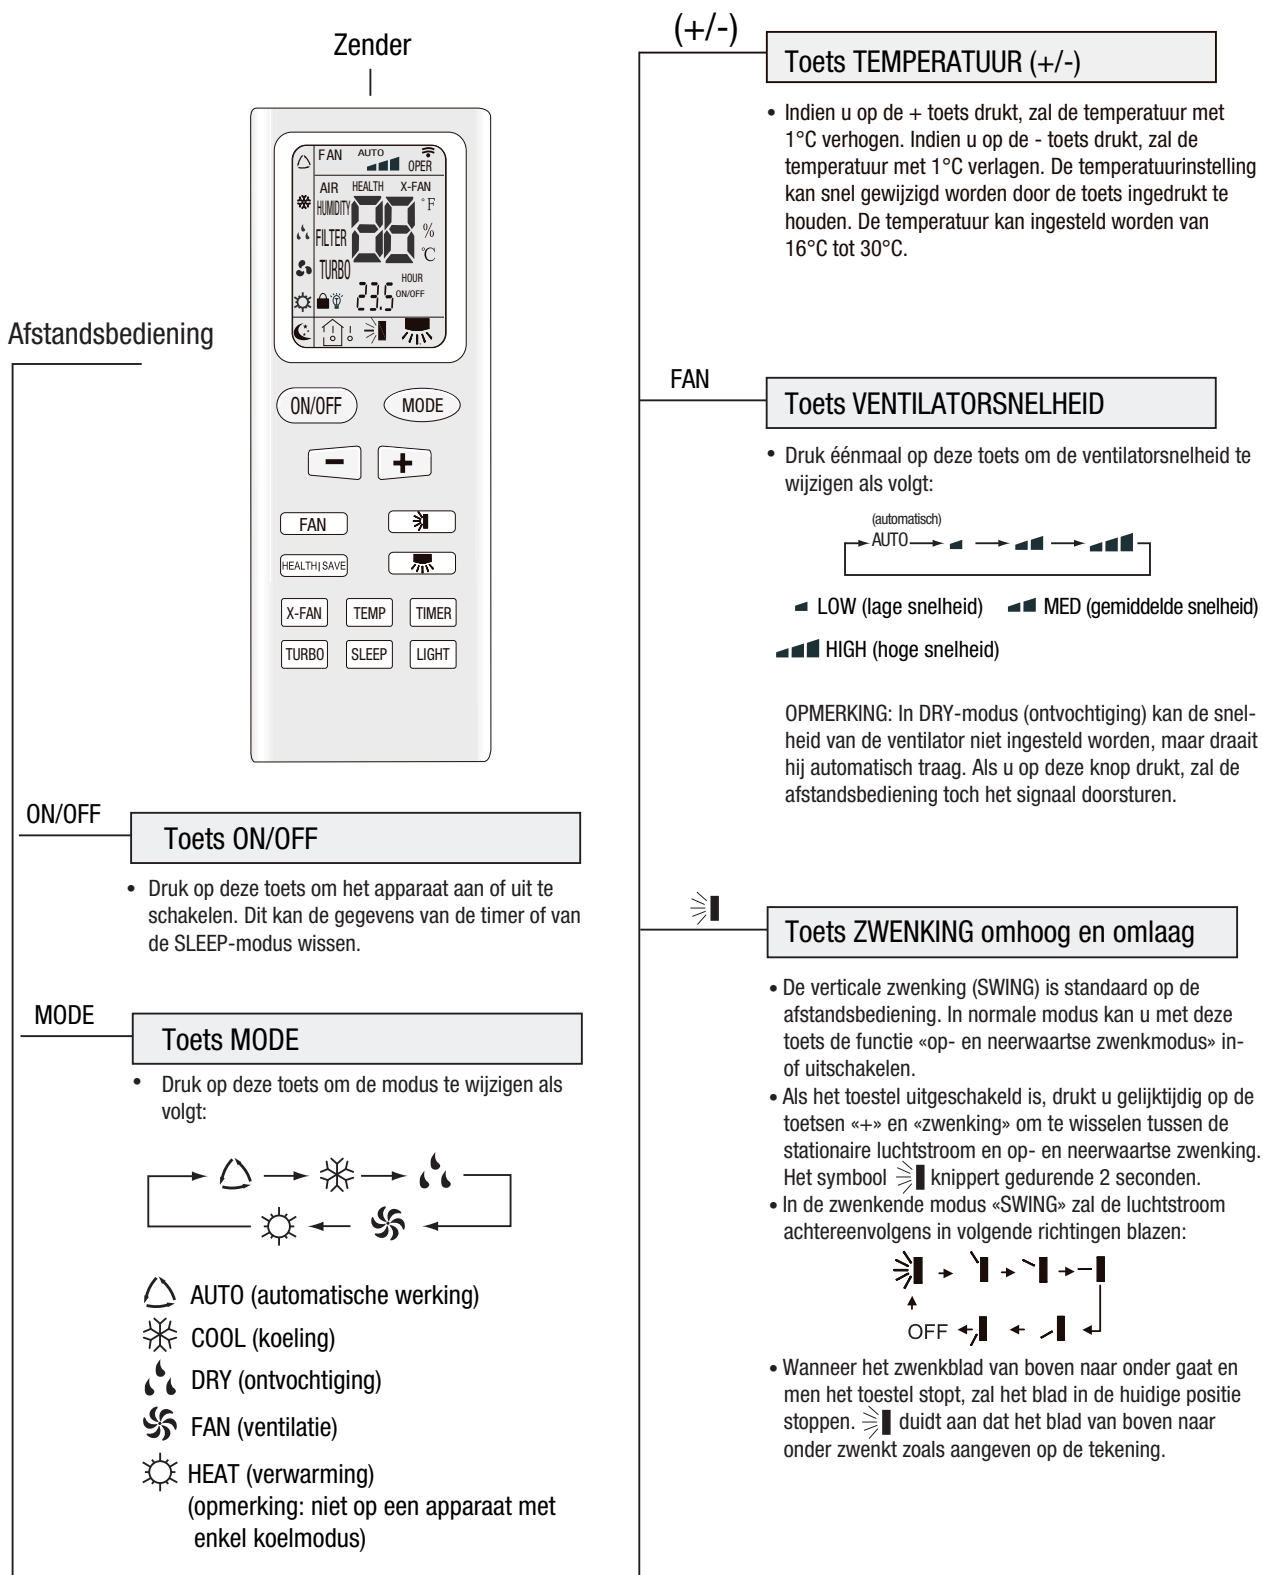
Zender

Afstandsbediening

FAN AUTO OPER
AIR HEALTH X-FAN
HUMIDITY
FILTER
TURBO
88
°F
%
°C
HOUR
ON/OFF
23.5

ON/OFF
MODE
−
+
FAN
HEALTH|SAVE
X-FAN
TEMP
TIMER
TURBO
SLEEP
LIGHT

ON/OFF

Toets ON/OFF

• Druk op deze toets om het apparaat aan of uit te schakelen. Dit kan de gegevens van de timer of van de SLEEP-modus wissen.

MODE

Toets MODE

• Druk op deze toets om de modus te wijzigen als volgt:

AUTO (automatische werking)
COOL (koeling)
DRY (ontvochtiging)
FAN (ventilatie)
HEAT (verwarming)
(opmerking: niet op een apparaat met enkel koelmodus)

(+/-)

Toets TEMPERATUUR (+/-)

• Indien u op de + toets drukt, zal de temperatuur met 1°C verhogen. Indien u op de - toets drukt, zal de temperatuur met 1°C verlagen. De temperatuurinstelling kan snel gewijzigd worden door de toets ingedrukt te houden. De temperatuur kan ingesteld worden van 16°C tot 30°C.

FAN

Toets VENTILATORSNELHEID

• Druk éénmaal op deze toets om de ventilatorsnelheid te wijzigen als volgt:

(automatisch)
AUTO

LOW (lage snelheid) MED (gemiddelde snelheid)

HIGH (hoge snelheid)

OPMERKING: In DRY-modus (ontvochtiging) kan de snelheid van de ventilator niet ingesteld worden, maar draait hij automatisch traag. Als u op deze knop drukt, zal de afstandsbediening toch het signaal doorsturen.

Toets ZWENKING omhoog en omlaag

• De verticale zwenking (SWING) is standaard op de afstandsbediening. In normale modus kan u met deze toets de functie «op- en neerwaartse zwenkmodus» in- of uitschakelen.
• Als het toestel uitgeschakeld is, drukt u gelijktijdig op de toetsen «+» en «zwenking» om te wisselen tussen de stationaire luchtstroom en op- en neerwaartse zwenking. Het symbool knippert gedurende 2 seconden.
• In de zwenkende modus «SWING» zal de luchtstroom achtereenvolgens in volgende richtingen blazen:

OFF

• Wanneer het zwenkblad van boven naar onder gaat en men het toestel stopt, zal het blad in de huidige positie stoppen. duidt aan dat het blad van boven naar onder zwenkt zoals aangeven op de tekening.